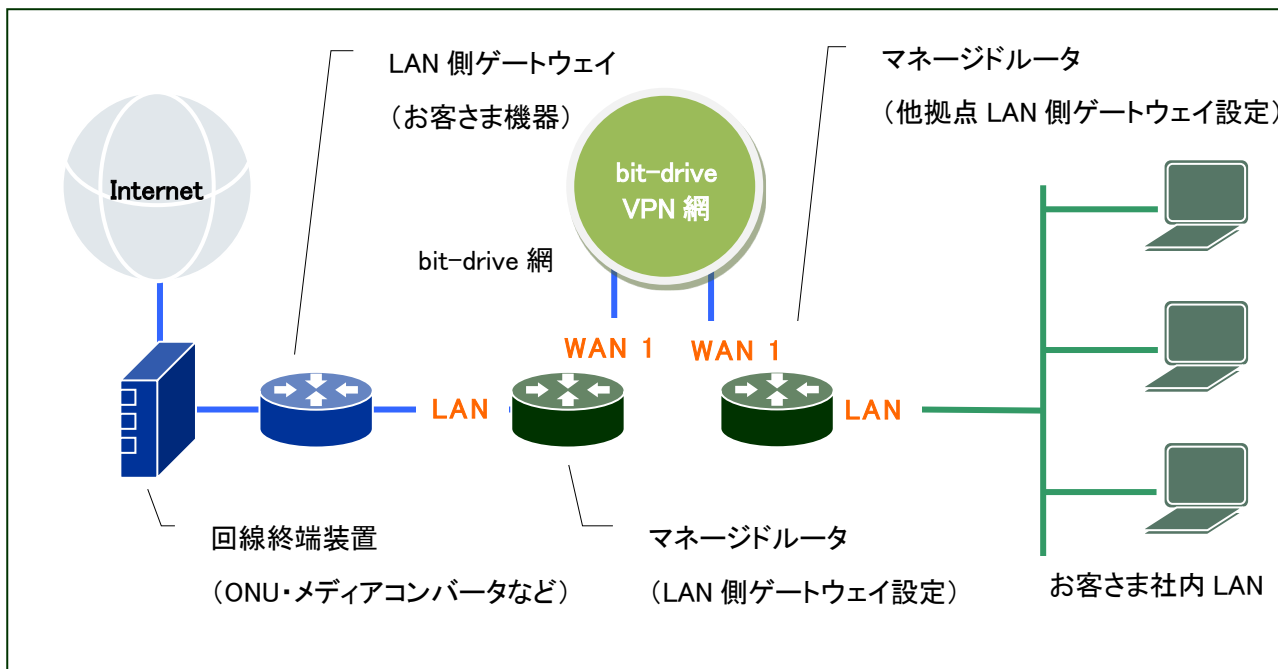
LAN 側ゲートウェイ

（お客さま機器）

マネージドルータ

（他拠点 LAN 側ゲートウェイ設定）

Internet

bit-drive
VPN 網

bit-drive 網

WAN 1

WAN 1

LAN

LAN

回線終端装置

（ONU・メディアコンバータなど）

マネージドルータ

（LAN 側ゲートウェイ設定）

お客さま社内 LAN